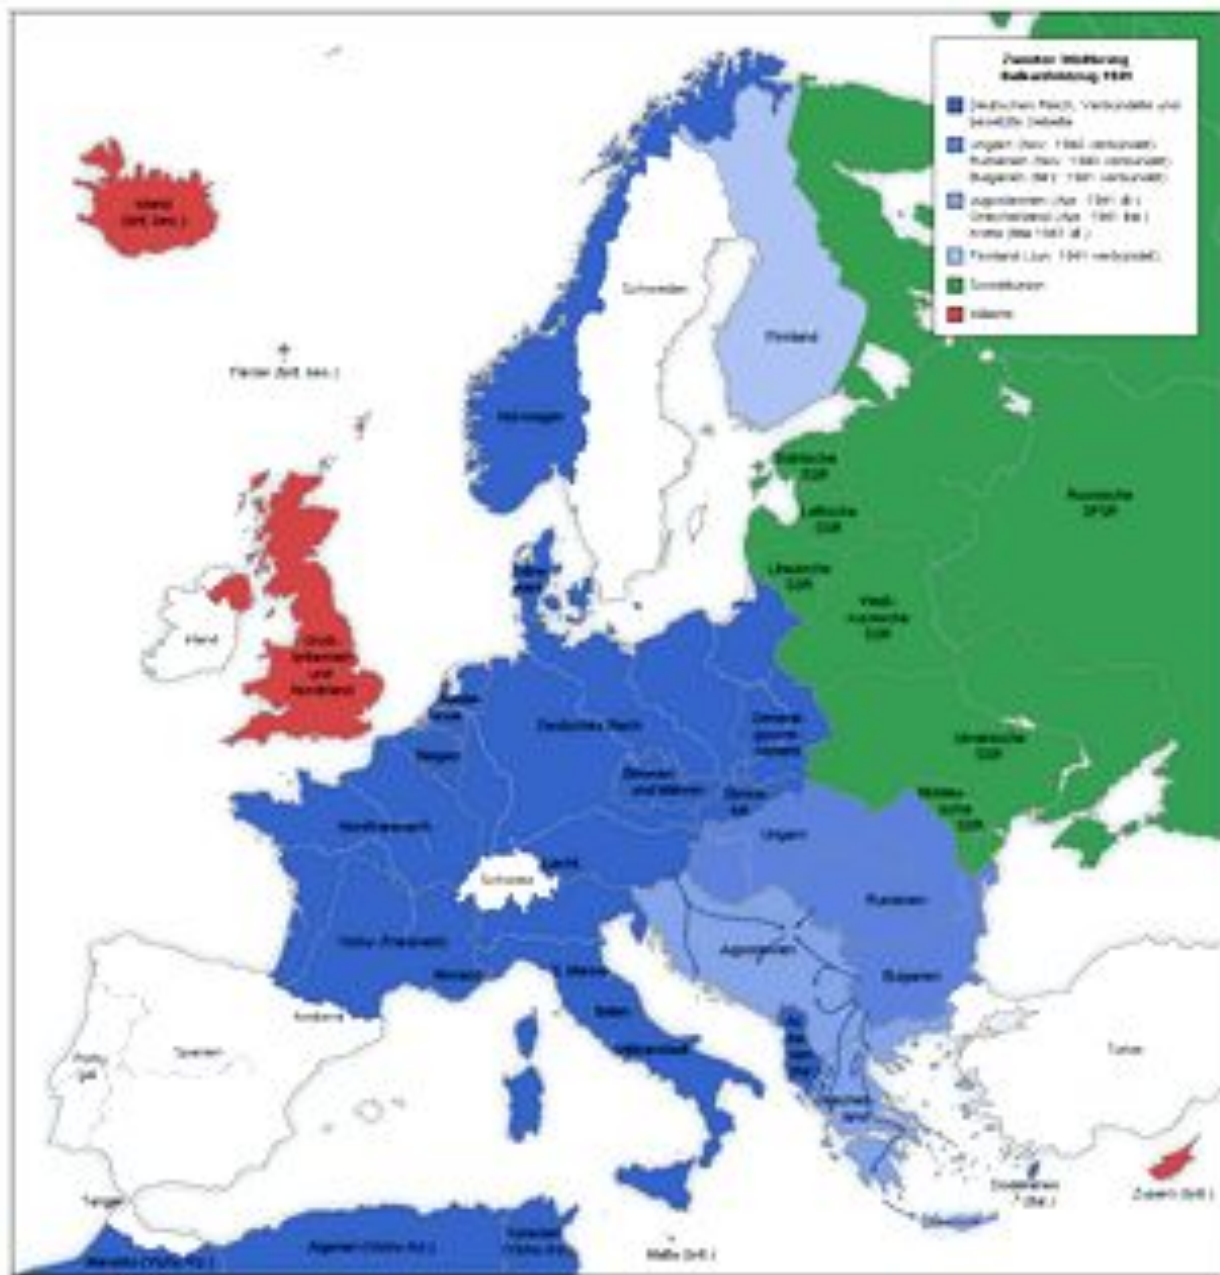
Zweiter Weltkrieg
Balkanfeldzug 1941

Deutsches Reich, Verbündete und besetzte Gebiete
Ungarn (Nov. 1940 verbündet)
Rumänien (Nov. 1940 verbündet)
Bulgarien (Mrz. 1941 verbündet)
Jugoslawien (Apr. 1941 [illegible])
Griechenland (Apr. 1941 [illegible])
Kreta (Mai 1941 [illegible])
Finnland (Jun. 1941 verbündet)
Sowjetunion
Alliierte

Island (brit. bes.)
Färöer (brit. bes.)
Schweden
Finnland
Norwegen
Estnische SSR
Lettische SSR
Litauische SSR
Russische SFSR
Weiß-russische SSR
Ukrainische SSR
Moldauische SSR
Dänemark
Irland
Groß-britannien und Nordirland
Nieder-lande
Belgien
Deutsches Reich
General-gouverne-ment
Böhmen und Mähren
Slowakei
Nordfrankreich
Liecht.
Schweiz
Ungarn
Rumänien
Vichy-Frankreich
Monaco
S. Marino
Italien
Vatikanstadt
Jugoslawien
Bulgarien
Andorra
Portugal
Spanien
Türkei
Albanien
Griechenland
Dodekanes (ital.)
Zypern (brit.)
Tanger
Marokko (Vichy-frz.)
Algerien (Vichy-frz.)
Tunesien (Vichy-frz.)
Malta (brit.)